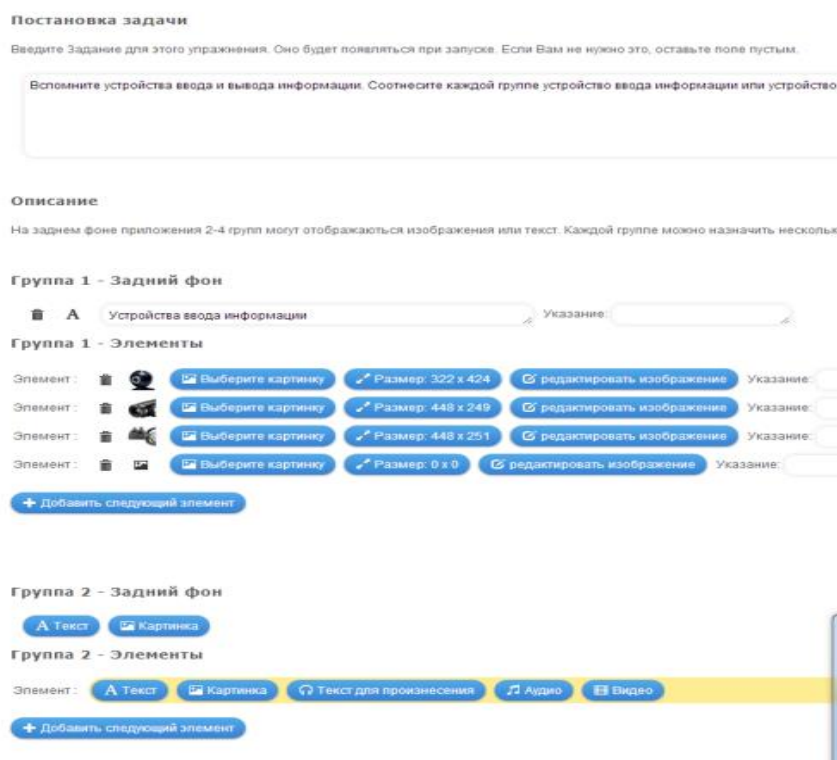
Постановка задачи

Введите Задание для этого упражнения. Оно будет появляться при запуске. Если Вам не нужно это, оставьте поле пустым.

Вспомните устройства ввода и вывода информации. Соотнесите каждой группе устройство ввода информации или устройство

Описание

На заднем фоне приложения 2-4 групп могут отображаються изображения или текст. Каждой группе можно назначить несколь

Группа 1 - Задний фон

A Устройства ввода информации Указание:

Группа 1 - Элементы

Элемент: Выберите картинку Размер: 322 x 424 редактировать изображение Указание:

Элемент: Выберите картинку Размер: 448 x 249 редактировать изображение Указание:

Элемент: Выберите картинку Размер: 448 x 251 редактировать изображение Указание:

Элемент: Выберите картинку Размер: 0 x 0 редактировать изображение Указание:

+ Добавить следующий элемент

Группа 2 - Задний фон

A Текст Картинка

Группа 2 - Элементы

Элемент: A Текст Картинка Текст для произнесения Аудио Видео

+ Добавить следующий элемент